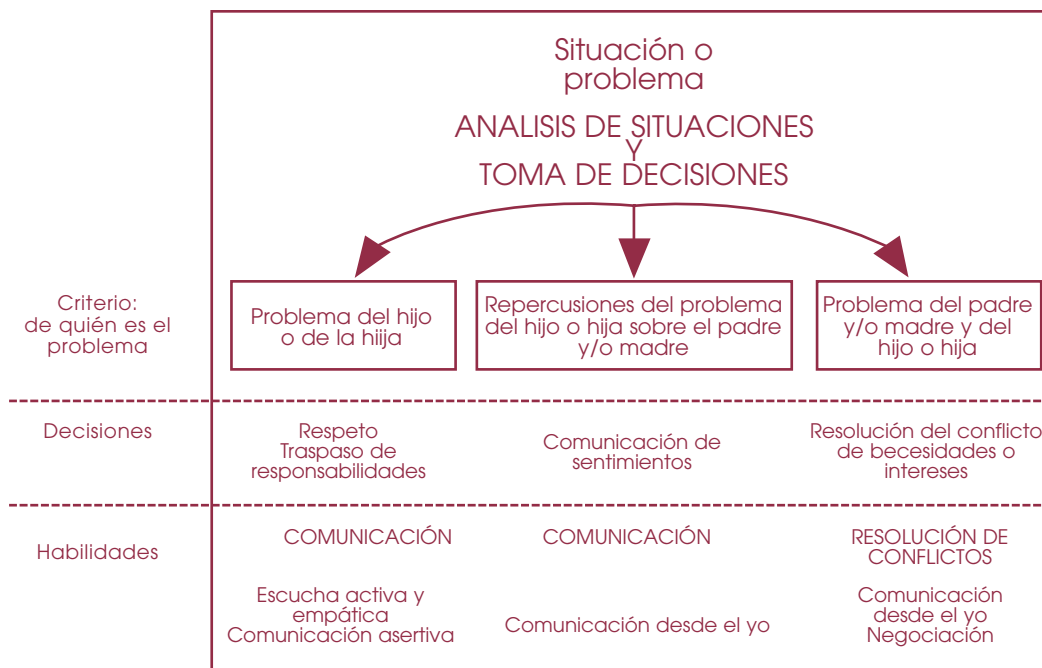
Situación o problema

ANALISIS DE SITUACIONES Y TOMA DE DECISIONES

Criterio: de quién es el problema

Problema del hijo o de la hija

Repercusiones del problema del hijo o hija sobre el padre y/o madre

Problema del padre y/o madre y del hijo o hija

Decisiones

Respeto
Traspaso de responsabilidades

Comunicación de sentimientos

Resolución del conflicto de becesidades o intereses

Habilidades

COMUNICACIÓN

COMUNICACIÓN

RESOLUCIÓN DE CONFLICTOS

Escucha activa y empática
Comunicación asertiva

Comunicación desde el yo

Comunicación desde el yo
Negociación